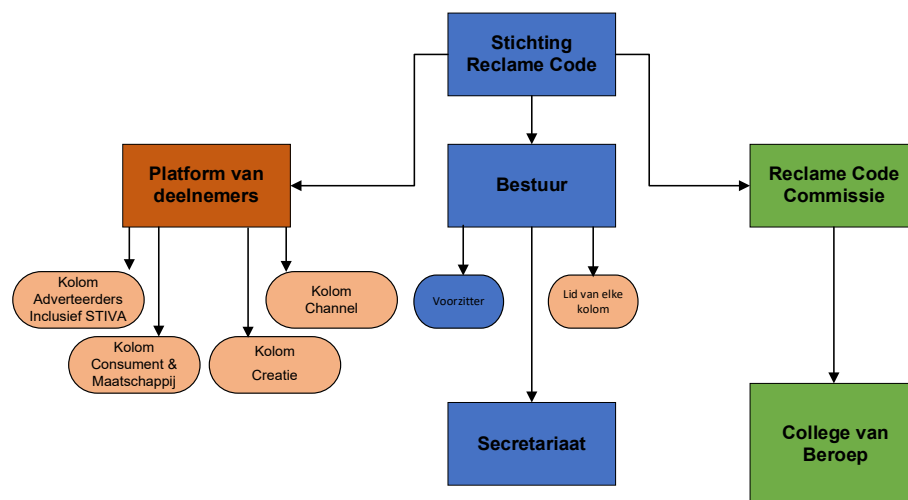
Stichting Reclame Code

Platform van deelnemers

Bestuur

Reclame Code Commissie

Kolom Adverteerders Inclusief STIVA

Kolom Consument & Maatschappij

Kolom Creatie

Kolom Channel

Voorzitter

Lid van elke kolom

Secretariaat

College van Beroep